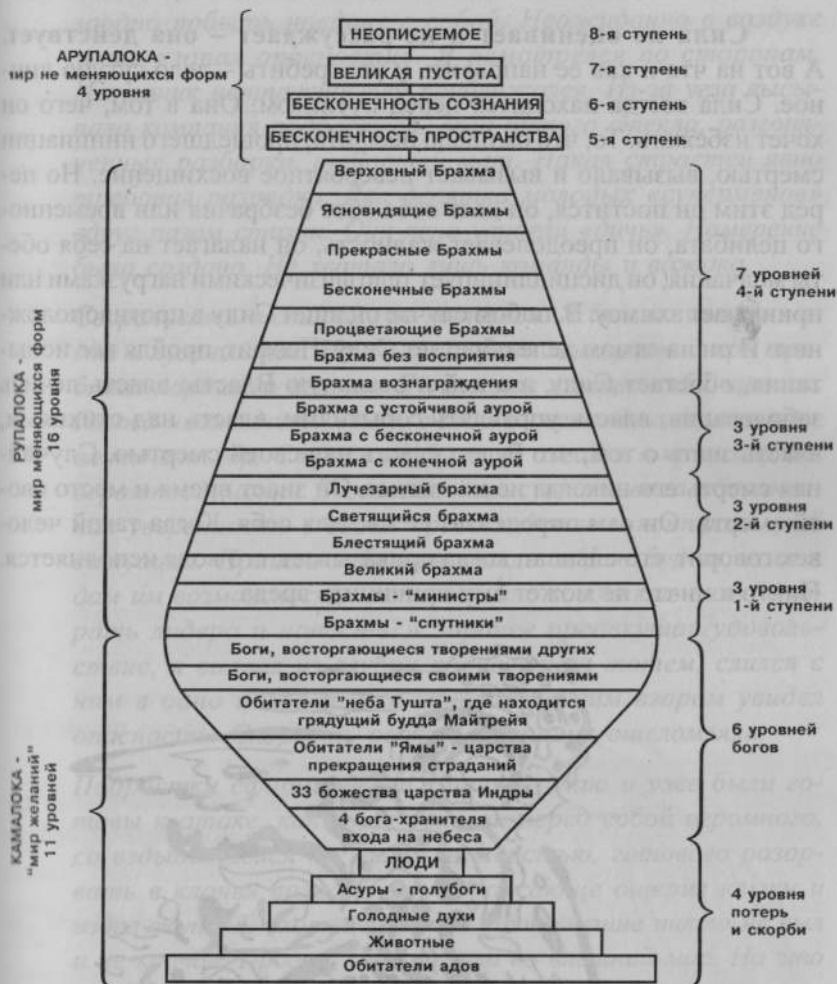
АРУПАЛОКА - мир не меняющихся форм 4 уровня

НЕОПИСУЕМОЕ 8-я ступень
ВЕЛИКАЯ ПУСТОТА 7-я ступень
БЕСКОНЕЧНОСТЬ СОЗНАНИЯ 6-я ступень
БЕСКОНЕЧНОСТЬ ПРОСТРАНСТВА 5-я ступень

РУПАЛОКА - мир меняющихся форм 16 уровня

Верховный Брахма
Ясновидящие Брахмы
Прекрасные Брахмы
Бесконечные Брахмы
Процветающие Брахмы
Брахма без восприятия
Брахма вознаграждения

7 уровней 4-й ступени

Брахма с устойчивой аурой
Брахма с бесконечной аурой
Брахма с конечной аурой

3 уровня 3-й ступени

Лучезарный брахма
Светящийся брахма
Блестящий брахма

3 уровня 2-й ступени

Великий брахма
Брахмы "министры"
Брахмы - "спутники"

3 уровня 1-й ступени

КАМАЛОКА - "мир желаний" 11 уровней

Боги, восторгающиеся творениями других
Боги, восторгающиеся своими творениями
Обитатели "неба Тушта", где находится грядущий будда Майтрейя
Обитатели "Ямы" - царства прекращения страданий
33 божества царства Индры
4 бога-хранителя входа на небеса

6 уровней богов

ЛЮДИ

Асуры - полубоги
Голодные духи
Животные
Обитатели адов

4 уровня потерь и скорби